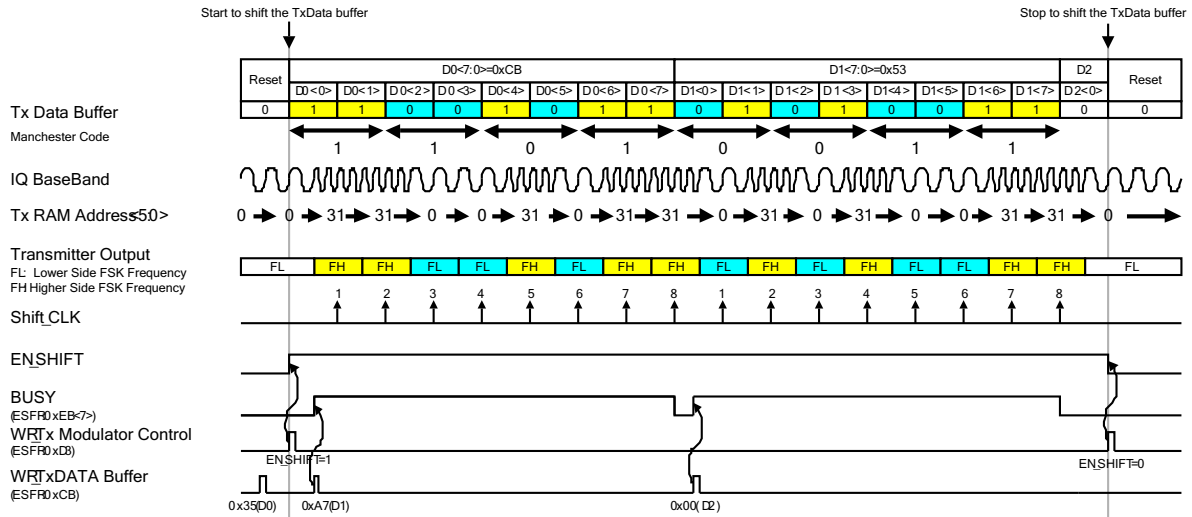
Start to shift the TxData buffer

Stop to shift the TxData buffer

| Reset | D0<0> | D0<1> | D0<2> | D0<3> | D0<4> | D0<5> | D0<6> | D0<7> | D1<0> | D1<1> | D1<2> | D1<3> | D1<4> | D1<5> | D1<6> | D1<7> | D2<0> | Reset |
|---|---|---|---|---|---|---|---|---|---|---|---|---|---|---|---|---|---|---|
| | D0<7:0>=0xCB | | | | | | | | D1<7:0>=0x53 | | | | | | | | D2 | |
| 0 | 1 | 1 | 0 | 0 | 1 | 0 | 1 | 1 | 0 | 1 | 0 | 1 | 0 | 0 | 1 | 1 | 0 | 0 |

Tx Data Buffer
Manchester Code
1 1 0 1 0 0 1 1

IQ BaseBand

Tx RAM Address<5:0>
0 0 31 31 0 0 31 0 31 31 0 31 0 31 0 0 31 31 0

Transmitter Output
FL: Lower Side FSK Frequency
FH Higher Side FSK Frequency
FL FH FH FL FL FH FL FH FH FL FH FL FH FL FL FH FH FL

1 2 3 4 5 6 7 8 1 2 3 4 5 6 7 8
Shift_CLK

EN_SHIFT

BUSY
(ESFR0xEB<7>)
WR Tx Modulator Control
(ESFR0xDB)
EN_SHIFT=1
EN_SHIFT=0
WR TxDATA Buffer
(ESFR0xCB)
0x35(D0) 0xA7(D1) 0x00(D2)